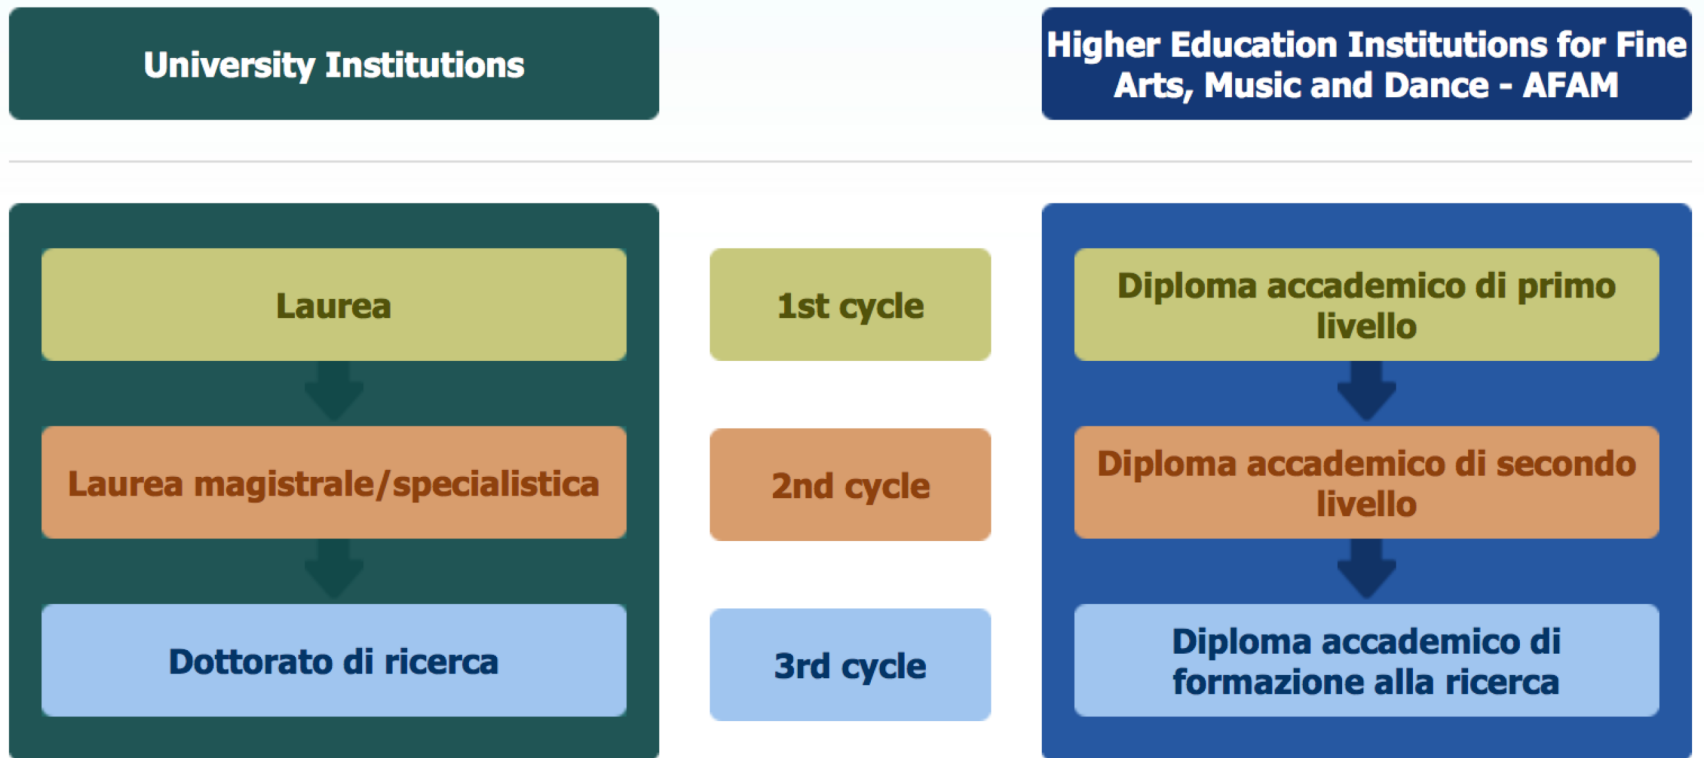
University Institutions

Higher Education Institutions for Fine Arts, Music and Dance - AFAM

Laurea

1st cycle

Diploma accademico di primo livello

Laurea magistrale/specialistica

2nd cycle

Diploma accademico di secondo livello

Dottorato di ricerca

3rd cycle

Diploma accademico di formazione alla ricerca